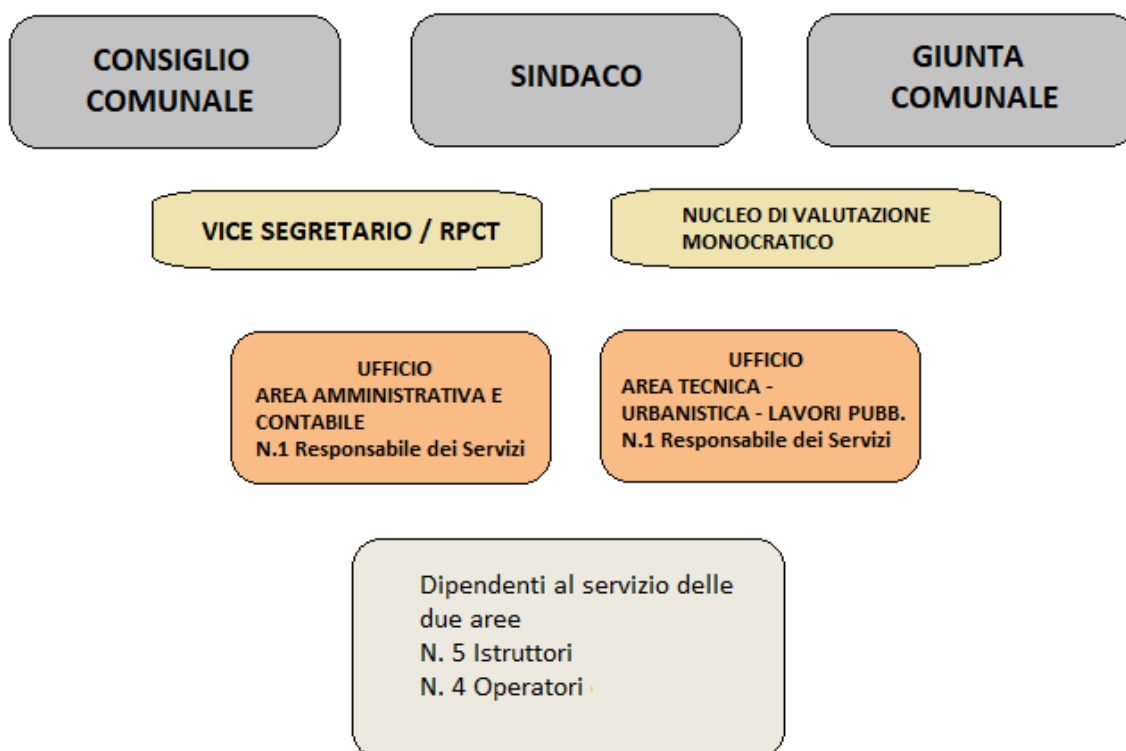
CONSIGLIO COMUNALE

SINDACO

GIUNTA COMUNALE

VICE SEGRETARIO / RPCT

NUCLEO DI VALUTAZIONE MONOCRATICO

UFFICIO
AREA AMMINISTRATIVA E CONTABILE
N.1 Responsabile dei Servizi

UFFICIO
AREA TECNICA - URBANISTICA - LAVORI PUBB.
N.1 Responsabile dei Servizi

Dipendenti al servizio delle due aree
N. 5 Istruttori
N. 4 Operatori